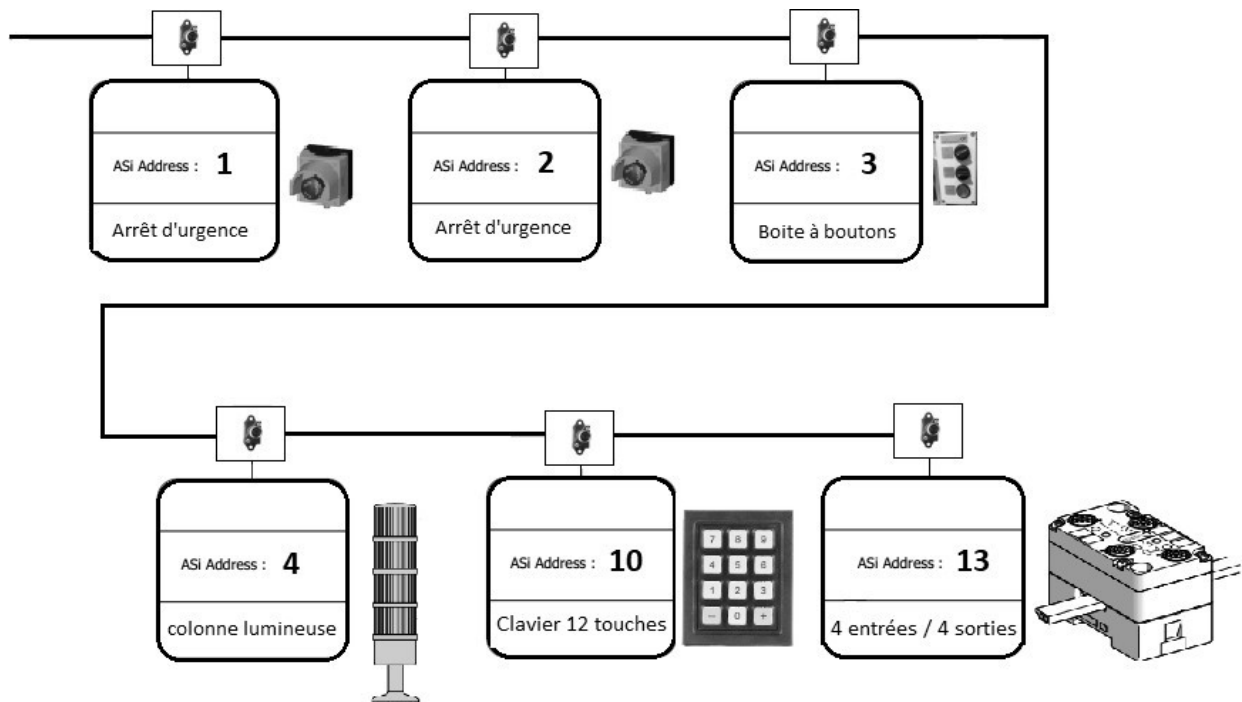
ASi Address : 1
Arrêt d'urgence

ASi Address : 2
Arrêt d'urgence

ASi Address : 3
Boite à boutons

ASi Address : 4
colonne lumineuse

ASi Address : 10
Clavier 12 touches

7 8 9
4 5 6
1 2 3
– 0 +

ASi Address : 13
4 entrées / 4 sorties